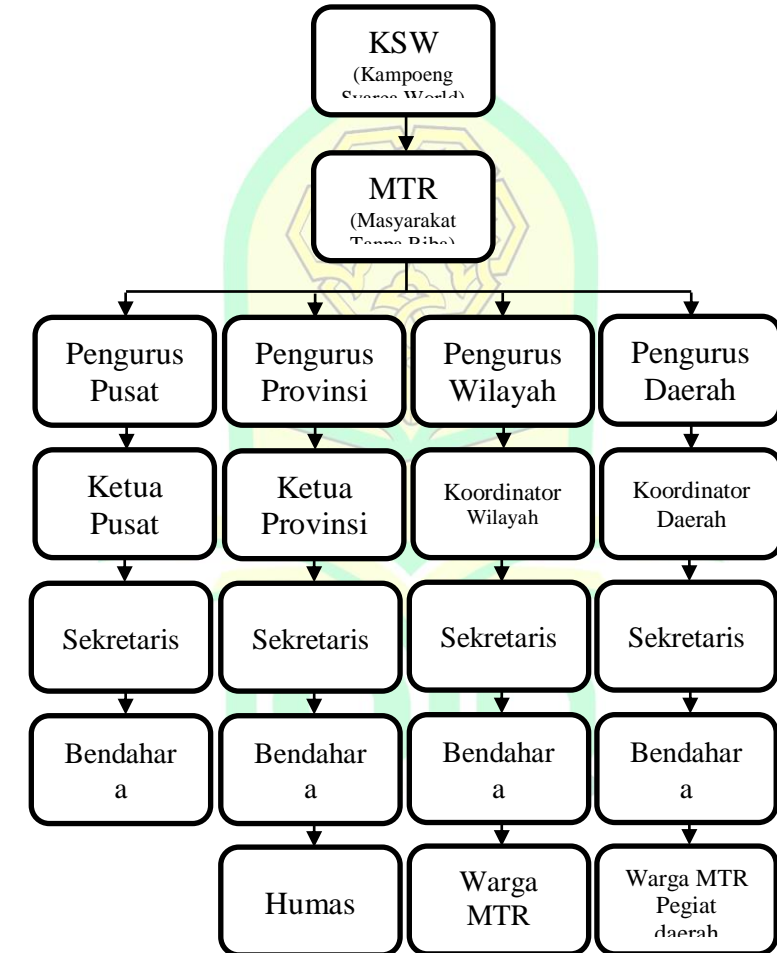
KSW
(Kampoeng Syaree World)

MTR
(Masyarakat Tanpa Riba)

Pengurus Pusat

Ketua Pusat

Sekretaris

Bendahar a

Pengurus Provinsi

Ketua Provinsi

Sekretaris

Bendahar a

Humas

Pengurus Wilayah

Koordinator Wilayah

Sekretaris

Bendahar a

Warga MTR

Pengurus Daerah

Koordinator Daerah

Sekretaris

Bendahar a

Warga MTR Pegiat daerah